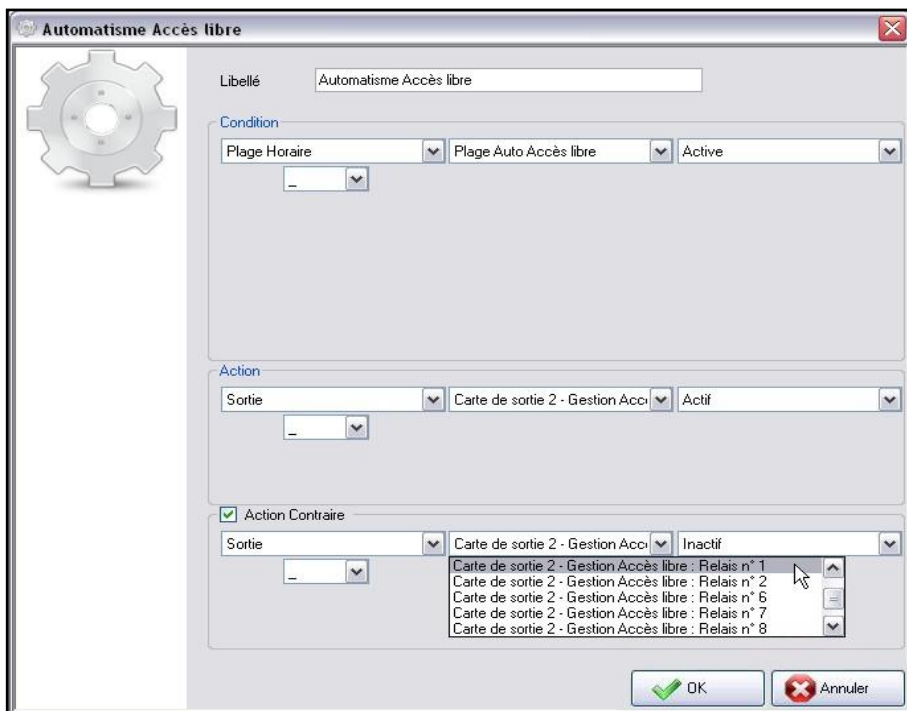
Automatisme Accès libre

Libellé Automatisme Accès libre

Condition

Plage Horaire | Plage Auto Accès libre | Active

_

Action

Sortie | Carte de sortie 2 - Gestion Acc | Actif

_

Action Contraire

Sortie | Carte de sortie 2 - Gestion Acc | Inactif

_

Carte de sortie 2 - Gestion Accès libre : Relais n° 1
Carte de sortie 2 - Gestion Accès libre : Relais n° 2
Carte de sortie 2 - Gestion Accès libre : Relais n° 6
Carte de sortie 2 - Gestion Accès libre : Relais n° 7
Carte de sortie 2 - Gestion Accès libre : Relais n° 8

OK Annuler